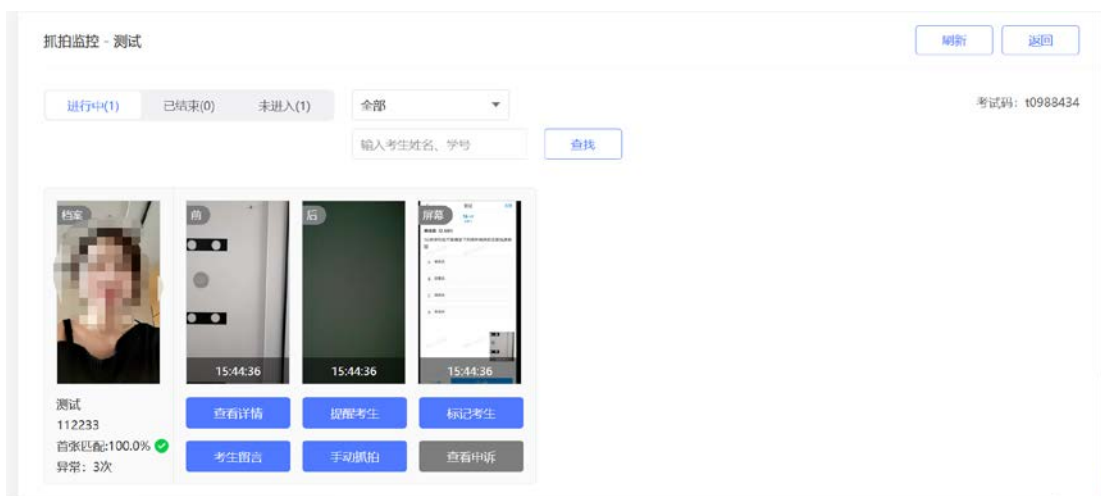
抓拍监控 - 测试

刷新 返回

进行中(1) 已结束(0) 未进入(1)

全部

输入考生姓名、学号

查找

考试码：t0988434

档案

前

后

屏幕

15:44:36

15:44:36

15:44:36

测试
112233
首张匹配:100.0%
异常：3次

查看详情 提醒考生 标记考生

考生留言 手动抓拍 查看申诉